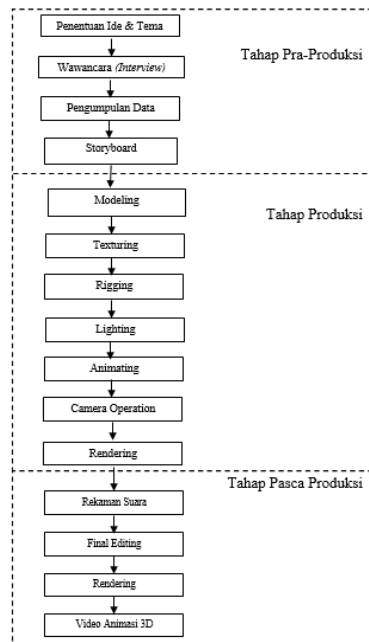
Penentuan Ide & Tema

Wawancara *(Interview)*

Pengumpulan Data

Storyboard

Tahap Pra-Produksi

Modeling

Texturing

Rigging

Lighting

Animating

Camera Operation

Rendering

Tahap Produksi

Rekaman Suara

Final Editing

Rendering

Video Animasi 3D

Tahap Pasca Produksi